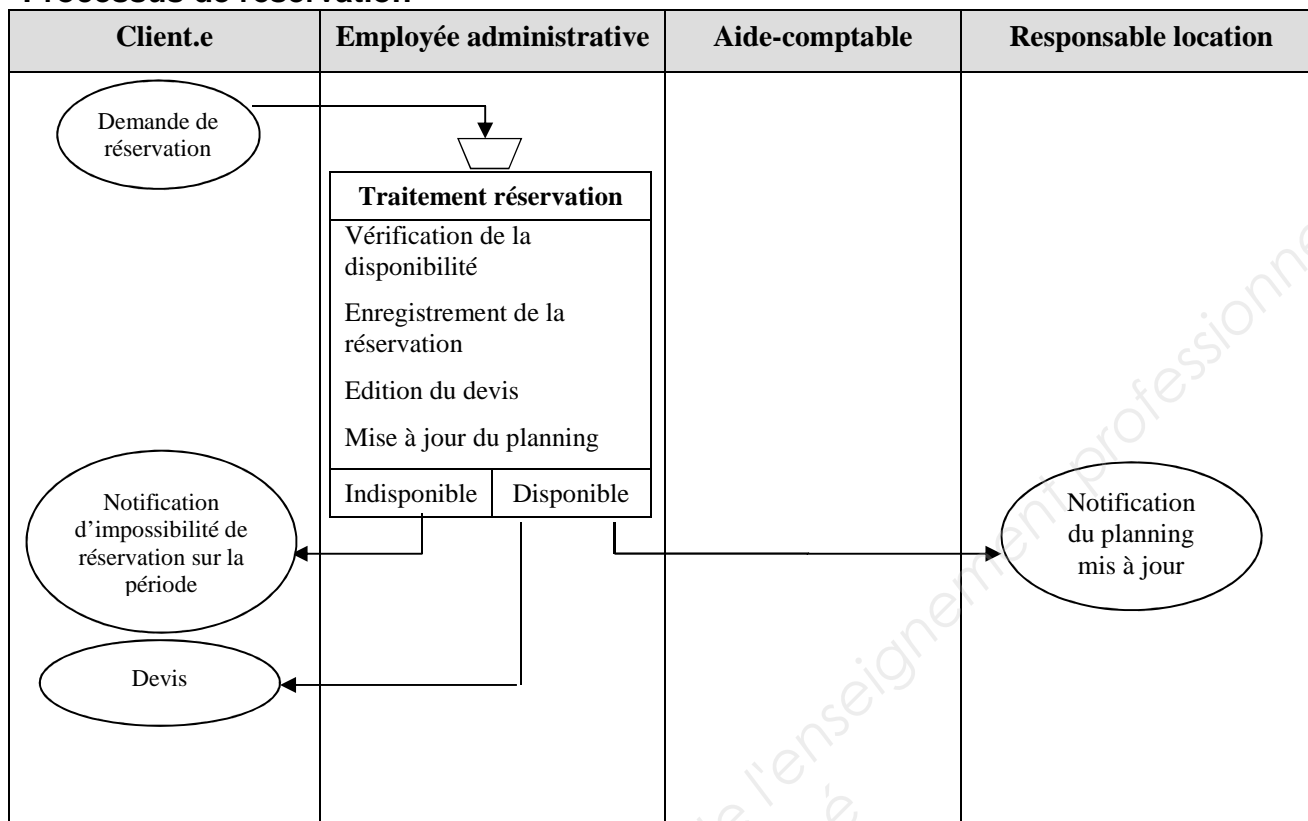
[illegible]

| Client.e | Employée administrative | Aide-comptable | Responsable location |
|---|---|---|---|

Demande de réservation

Traitement réservation

Vérification de la disponibilité

Enregistrement de la réservation

Edition du devis

Mise à jour du planning

Indisponible

Disponible

Notification d'impossibilité de réservation sur la période

Notification du planning mis à jour

Devis

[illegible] l'enseignement professionne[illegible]